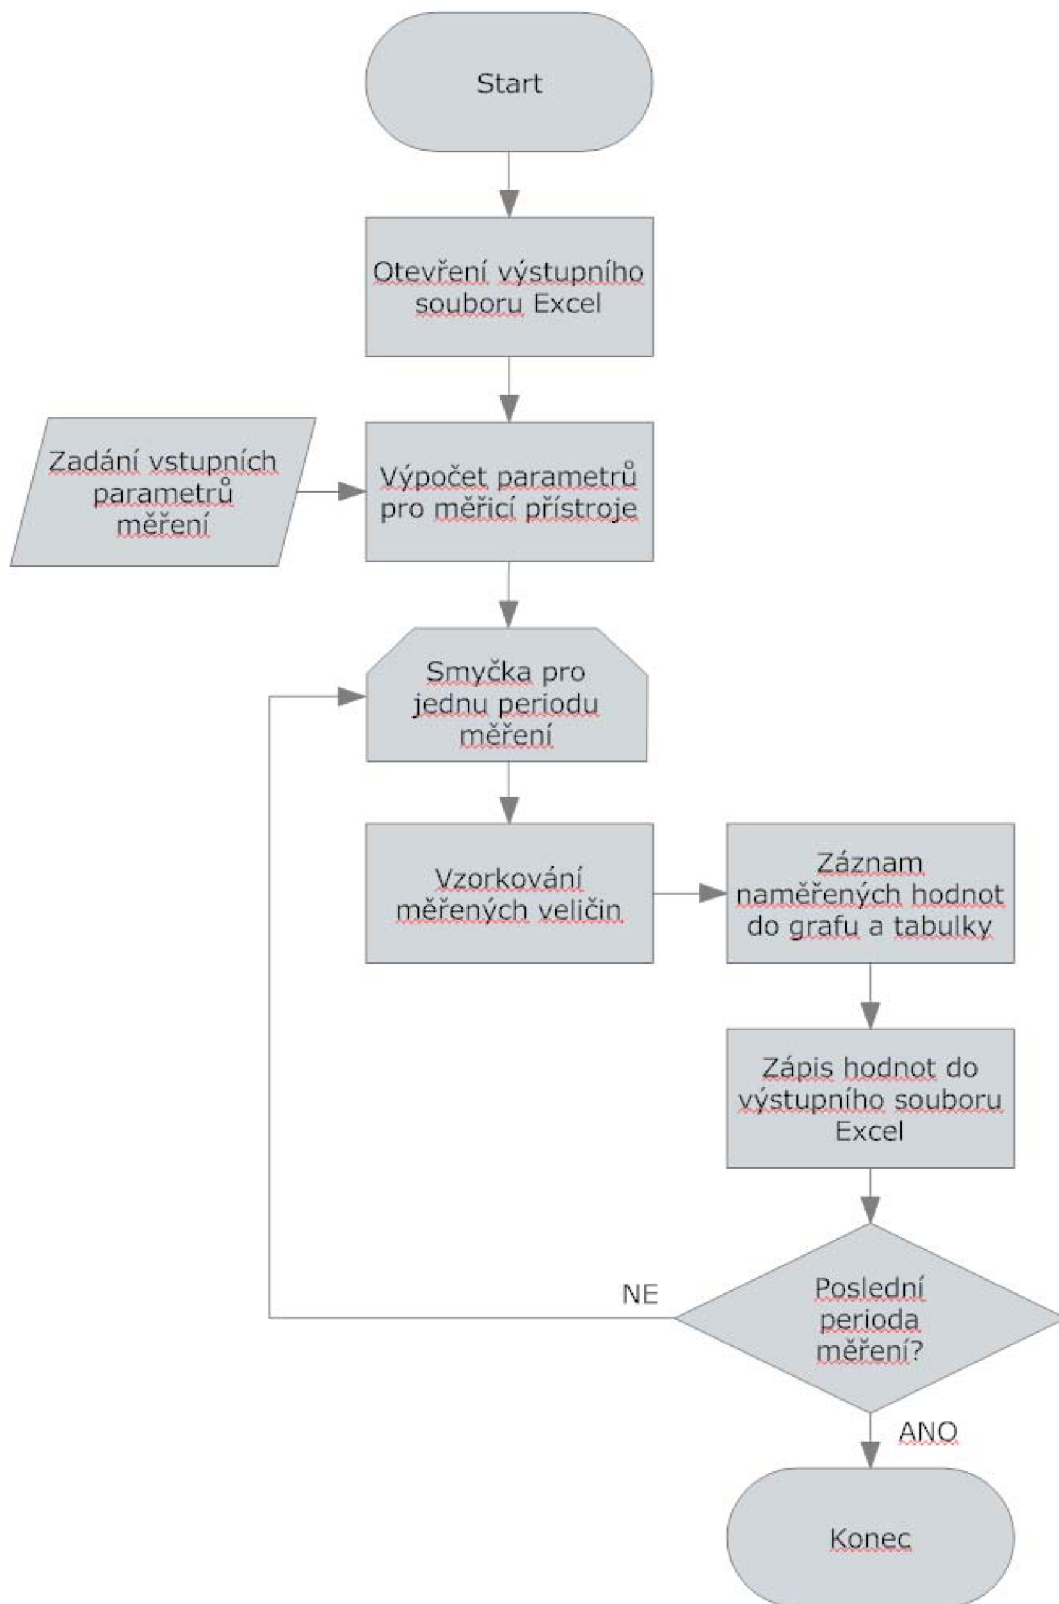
Start

Otevření výstupního souboru Excel

Zadání vstupních parametrů měření

Výpočet parametrů pro měřicí přístroje

Smyčka pro jednu periodu měření

Vzorkování měřených veličin

Záznam naměřených hodnot do grafu a tabulky

Zápis hodnot do výstupního souboru Excel

NE

Poslední perioda měření?

ANO

Konec